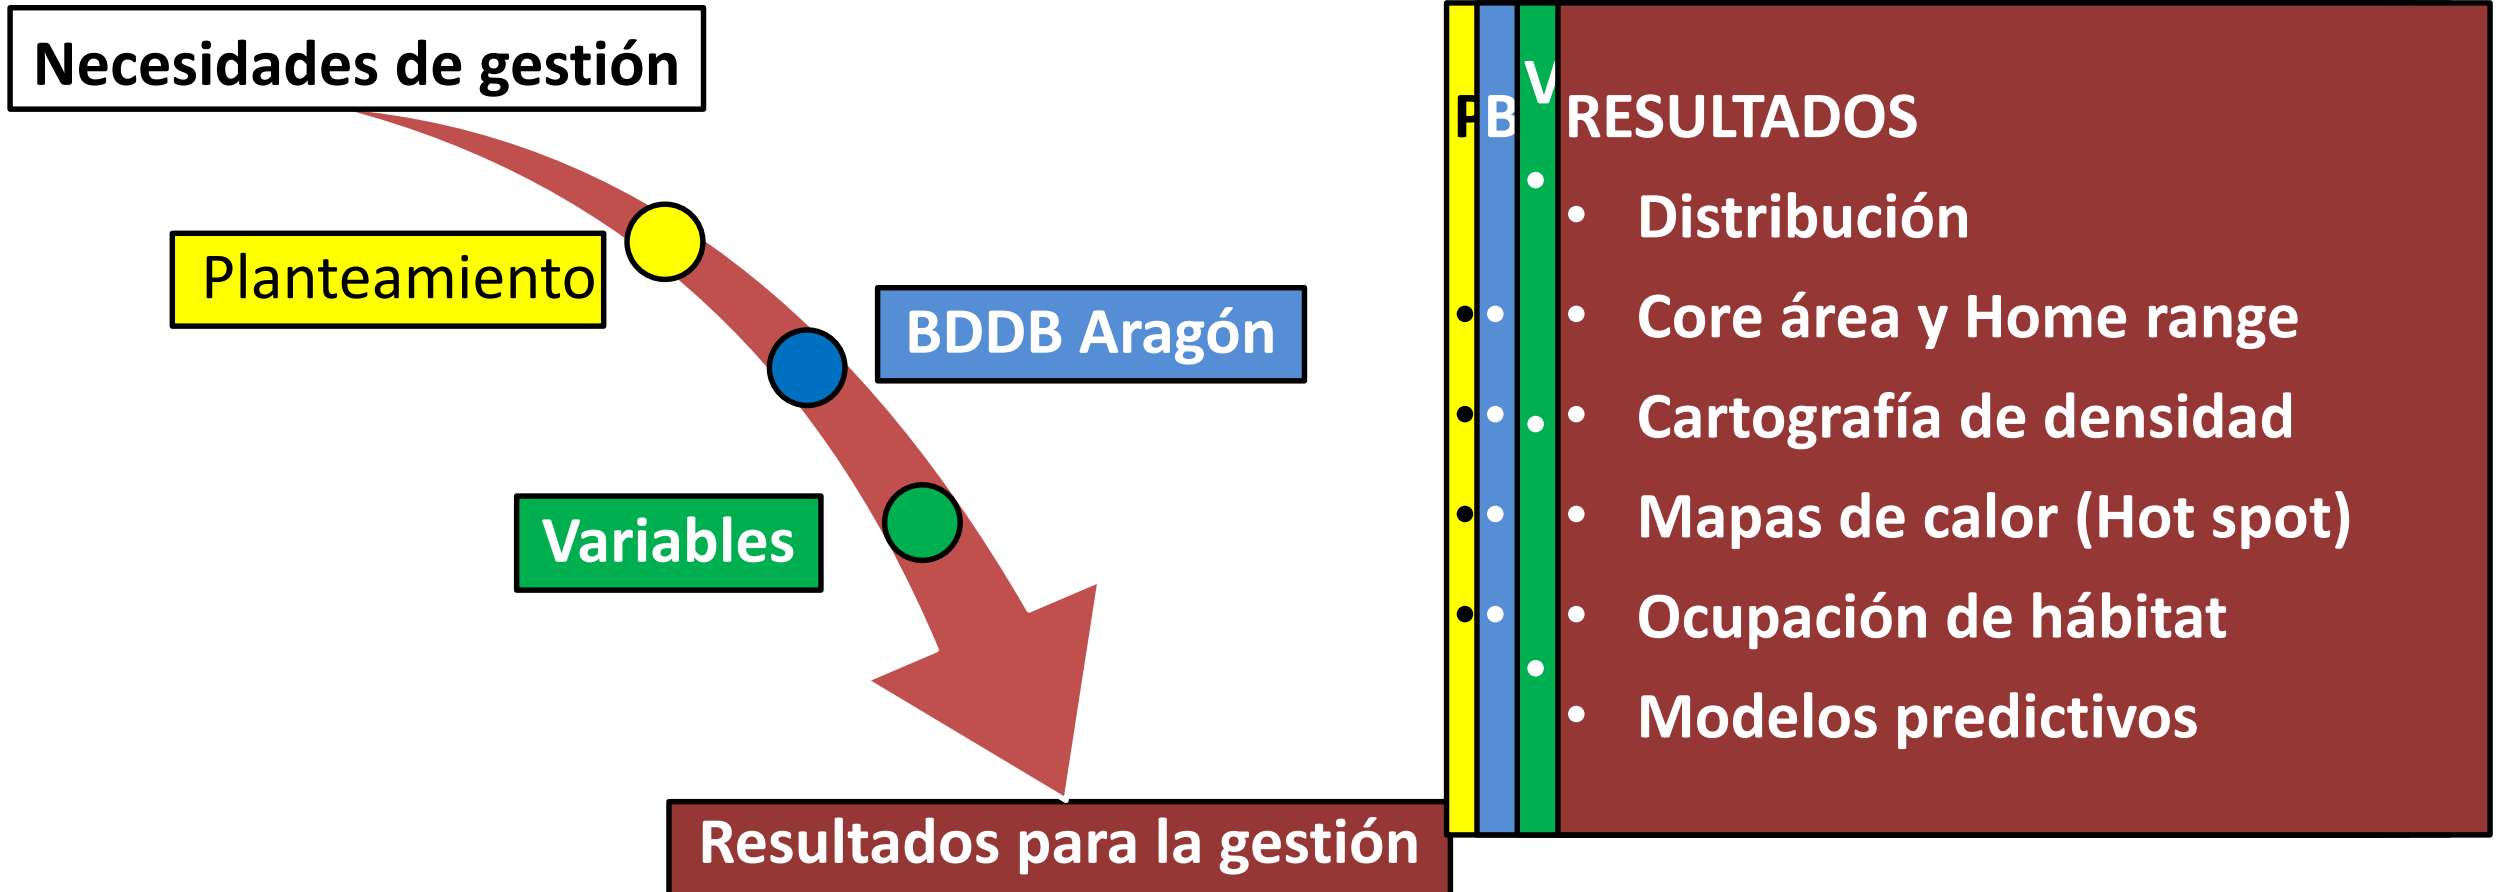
Necesidades de gestión

Planteamiento

BDDB Aragón

Variables

Resultados para la gestión

P B V

RESULTADOS
- Distribución
- Core área y Home range
- Cartografía de densidad
- Mapas de calor (Hot spot)
- Ocupación de hábitat
- Modelos predictivos